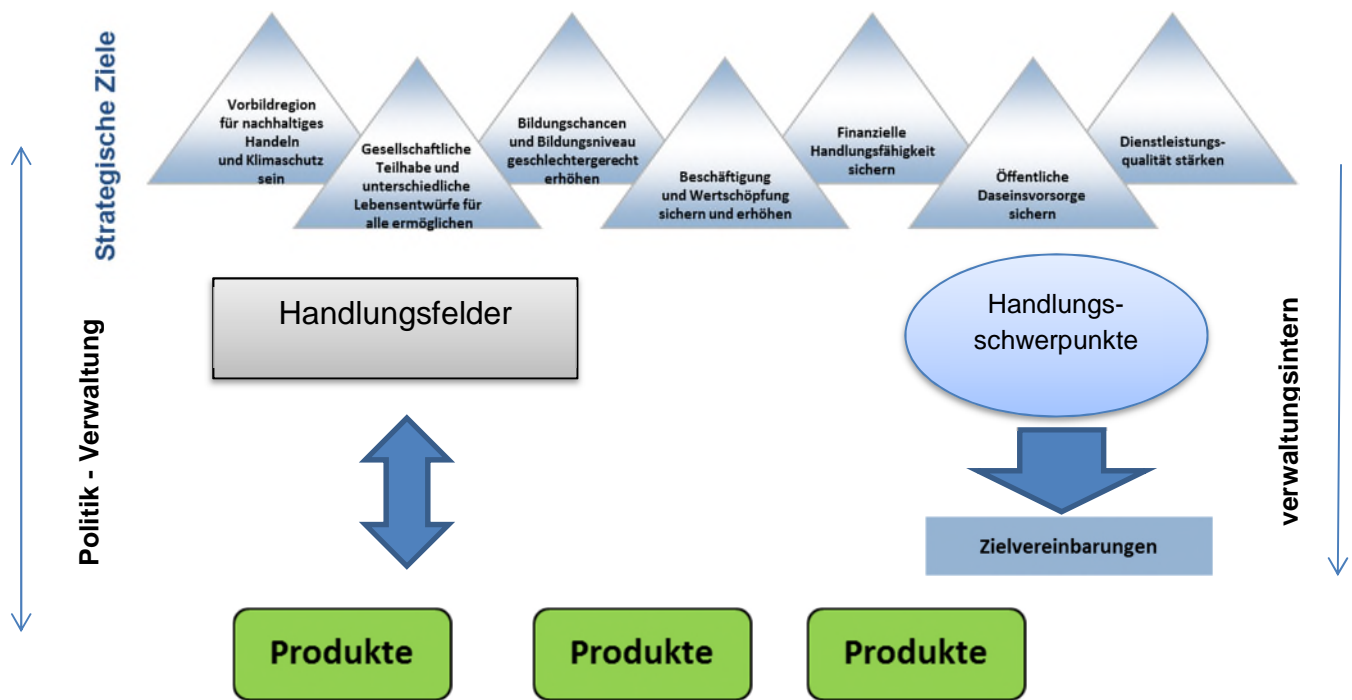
Strategische Ziele

Vorbildregion für nachhaltiges Handeln und Klimaschutz sein

Gesellschaftliche Teilhabe und unterschiedliche Lebensentwürfe für alle ermöglichen

Bildungschancen und Bildungsniveau geschlechtergerecht erhöhen

Beschäftigung und Wertschöpfung sichern und erhöhen

Finanzielle Handlungsfähigkeit sichern

Öffentliche Daseinsvorsorge sichern

Dienstleistungsqualität stärken

Politik - Verwaltung

Handlungsfelder

Handlungsschwerpunkte

verwaltungsintern

Zielvereinbarungen

Produkte

Produkte

Produkte